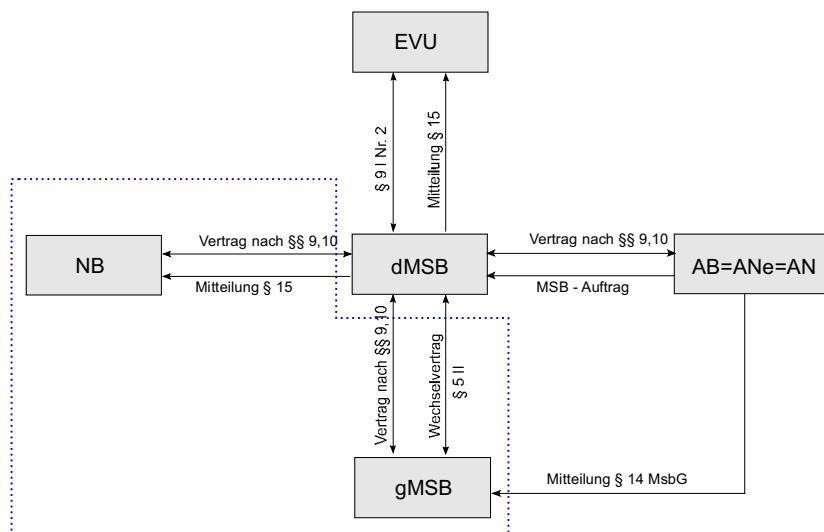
EVU

§ 9 I Nr. 2

Mitteilung § 15

NB

Vertrag nach §§ 9,10

Mitteilung § 15

dMSB

Vertrag nach §§ 9,10

MSB - Auftrag

AB=ANe=AN

Vertrag nach §§ 9,10

Wechselvertrag § 5 II

gMSB

Mitteilung § 14 MsbG